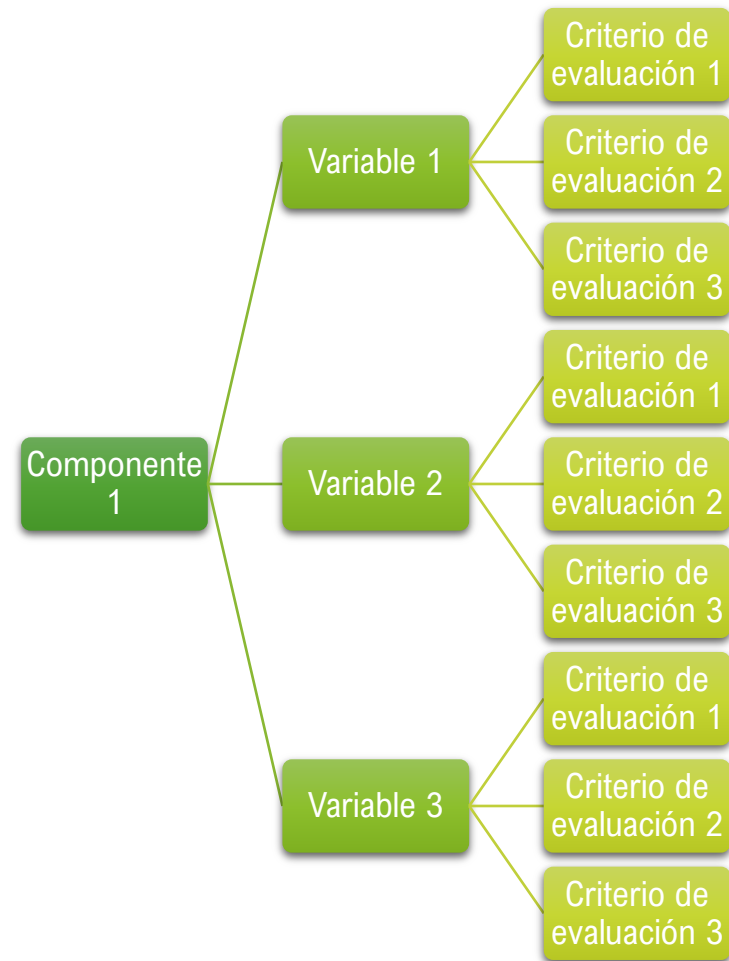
Componente 1

Variable 1

Criterio de evaluación 1

Criterio de evaluación 2

Criterio de evaluación 3

Variable 2

Criterio de evaluación 1

Criterio de evaluación 2

Criterio de evaluación 3

Variable 3

Criterio de evaluación 1

Criterio de evaluación 2

Criterio de evaluación 3